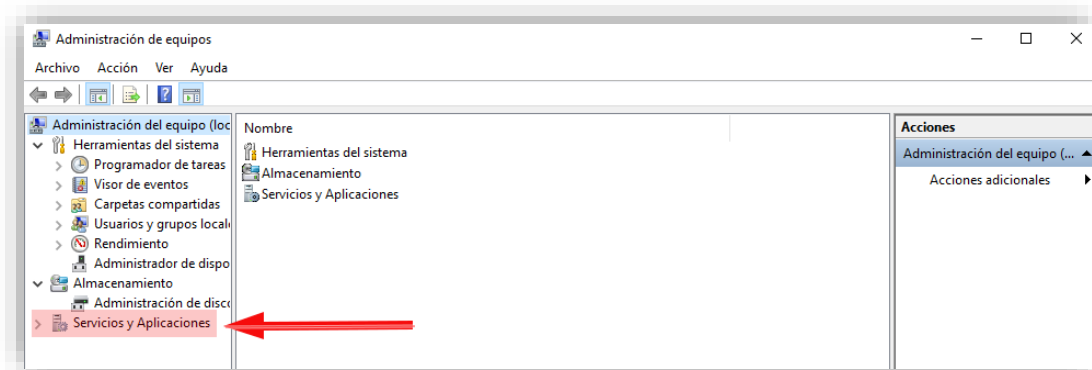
Administración de equipos

Archivo Acción Ver Ayuda

Administración del equipo (loc
Herramientas del sistema
Programador de tareas
Visor de eventos
Carpetas compartidas
Usuarios y grupos locale
Rendimiento
Administrador de dispo
Almacenamiento
Administración de disco
Servicios y Aplicaciones

Nombre
Herramientas del sistema
Almacenamiento
Servicios y Aplicaciones

Acciones
Administración del equipo (...
Acciones adicionales